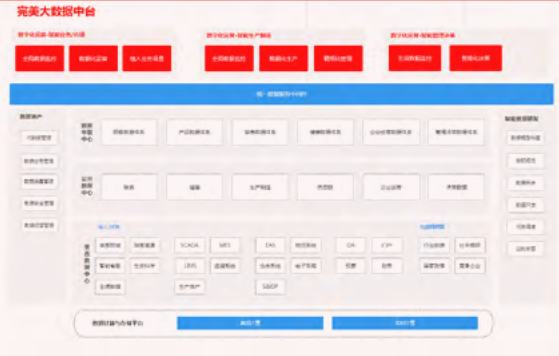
完美大数据中台

数字化运营·智能业务/办理
全局数据监控
数据化运营
個人业务信息

数字化运营·智能生产制造
全局数据监控
数据化生产
智慧化管理

数字化运营·智能管理决策
全域数据监控
智能化决策

统一数据服务中间件

数据资产
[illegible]
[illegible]
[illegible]
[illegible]
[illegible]

数据资产中心
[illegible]
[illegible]
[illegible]
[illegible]
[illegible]
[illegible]

公共数据中心
财务
销售
生产制造
供应链
企业运营
决策数据

业务数据中心
SCADA
MES
ERP
OA
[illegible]

数据采集与存储平台
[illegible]
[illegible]

智能数据研发
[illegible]
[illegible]
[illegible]
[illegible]
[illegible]
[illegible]